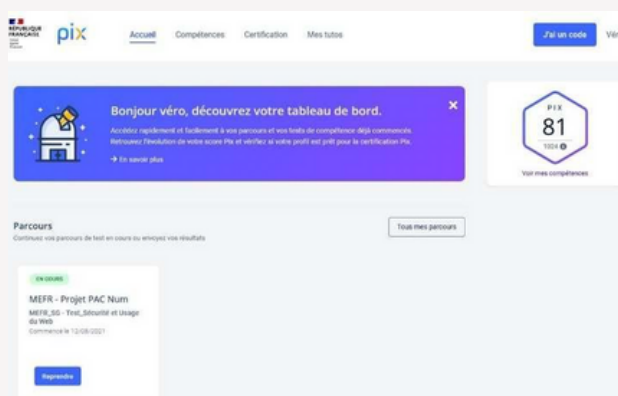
RÉPUBLIQUE FRANÇAISE

pix

Accueil Compétences Certification Mes tutos

J'ai un code

Vér

Bonjour véro, découvrez votre tableau de bord.

Accédez rapidement et facilement à vos parcours et vos tests de compétence déjà commencés. Retrouvez l'évolution de votre score Pix et vérifiez si votre profil est prêt pour la certification Pix.

→ En savoir plus

PIX
81
1024

Voir mes compétences

Parcours

Continuez vos parcours de test en cours ou envoyez vos résultats

Tous mes parcours

EN COURS

MEFR - Projet PAC Num

MEFR_SG - Test_Sécurité et Usage du Web

Commencé le 12/08/2021

Reprendre